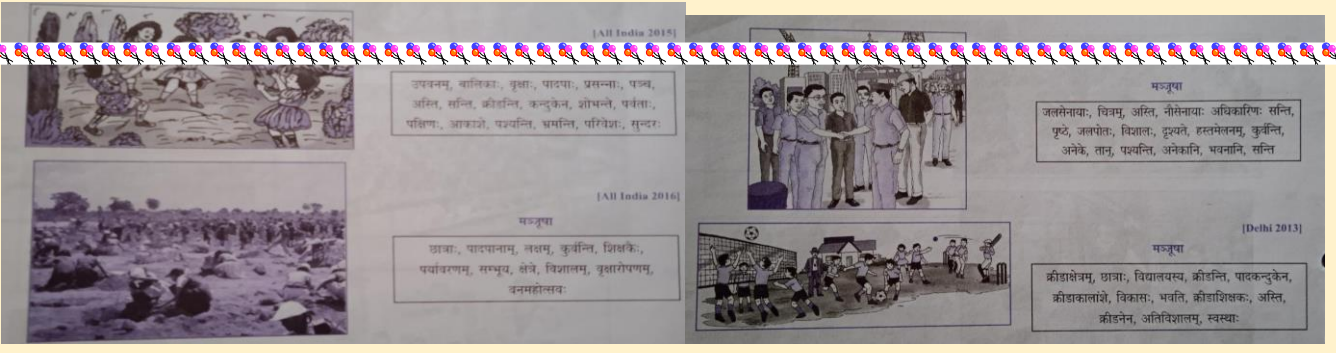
[All India 2015]

उपवनम्, बालिकाः, वृक्षाः, पादपाः, प्रसन्नाः, पञ्च, अस्ति, सन्ति, क्रीडन्ति, कन्दुकेन, शोभन्ते, पर्वताः, पक्षिणः, आकाशे, पश्यन्ति, भ्रमन्ति, परिवेशः, सुन्दरः

[All India 2016]

मञ्जूषा

छात्राः, पादपानाम्, लक्ष्यम्, कुर्वन्ति, शिक्षकैः, पर्यावरणम्, सम्भूय, क्षेत्रे, विशालम्, वृक्षारोपणम्, वनमहोत्सवः

मञ्जूषा

जलसेनायाः, चित्रम्, अस्ति, नौसेनायाः अधिकारिणः सन्ति, पृष्ठे, जलपोतः, विशालः, दृश्यते, हस्तमेलनम्, कुर्वन्ति, अनेके, तान्, पश्यन्ति, अनेकानि, भवनानि, सन्ति

[Delhi 2013]

मञ्जूषा

क्रीडाक्षेत्रम्, छात्राः, विद्यालयस्य, क्रीडन्ति, पादकन्दुकेन, क्रीडाकालांशे, विकासः, भवति, क्रीडाशिक्षकः, अस्ति, क्रीडनेन, अतिविशालम्, स्वस्थाः